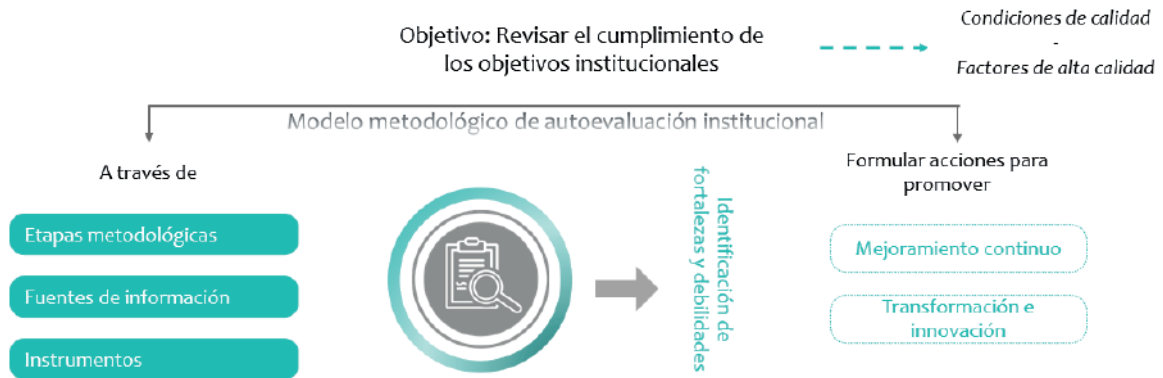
Objetivo: Revisar el cumplimiento de los objetivos institucionales

Condiciones de calidad
-
Factores de alta calidad

Modelo metodológico de autoevaluación institucional

A través de

Etapas metodológicas

Fuentes de información

Instrumentos

Identificación de fortalezas y debilidades

Formular acciones para promover

Mejoramiento continuo

Transformación e innovación